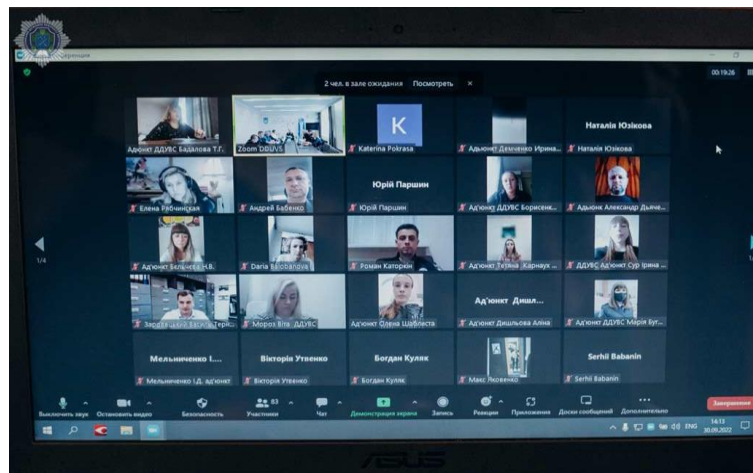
2 чел. в зале ожидания Посмотреть ×

00:19:26

Наталія Юзікова

Ад'юнкт ДДУВС Бадалова Т.Г.

Zoom DDUVS

Katerina Pokrasa

Адьюнкт Демченко Ирина...

Наталія Юзікова

Юрій Паршин

Елена Рябчинская

Андрей Бабенко

Юрій Паршин

Ад'юнкт ДДУВС Борисенк...

Адьюнк Александр Дьяче...

Ад'юнкт Бельчева Н.В.

Daria Baiduk

Роман Каторгін

Ад'юнкт Тетяна Карнаух ...

ДДУВС Ад'юнкт Сур Ірина ...

Ад'юнкт Дишл...

Зарудецький Василь Терік...

Мороз Віта ДДУВС

Ад'юнкт Олена Шабльєста

Ад'юнкт Дишльова Аліна

Ад'юнкт ДДУВС Марія Буг...

Мельниченко І...

Вікторія Утвенко

Богдан Куляк

Serhii Babanin

Мельниченко І.Д. ад'юнкт

Вікторія Утвенко

Богдан Куляк

Макс Яковенко

Serhii Babanin

1/4

Выключить звук Остановить видео Безопасность Участники 83 Чат Демонстрация экрана Запись Реакции Приложения Доски сообщений Дополнительно Завершение

ENG 14:13 30.09.2022

ASUS